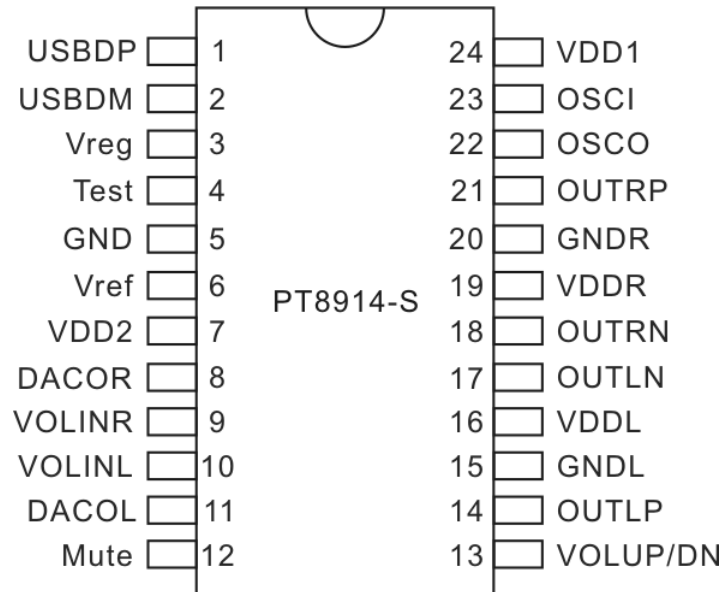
USBDP 1
USBDM 2
Vreg 3
Test 4
GND 5
Vref 6
VDD2 7
DACOR 8
VOLINR 9
VOLINL 10
DACOL 11
Mute 12

PT8914-S

24 VDD1
23 OSCI
22 OSCO
21 OUTRP
20 GNDR
19 VDDR
18 OUTRN
17 OUTLN
16 VDDL
15 GNDL
14 OUTLP
13 VOLUP/DN